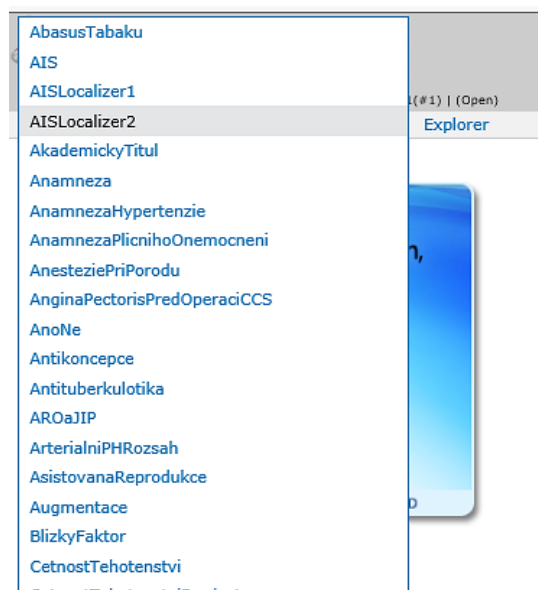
AbasusTabaku
AIS
AISLocalizer1
AISLocalizer2
AkademickyTitul
Anamneza
AnamnezaHypertenzie
AnamnezaPlicnihoOnemocneni
AnesteziePriPorodu
AnginaPectorisPredOperaciCCS
AnoNe
Antikoncepce
Antituberkulotika
AROaJIP
ArterialniPHRozsah
AsistovanaReprodukce
Augmentace
BlizkyFaktor
CetnostTehotenstvi

1(#1) | (Open)
Explorer
n,
o